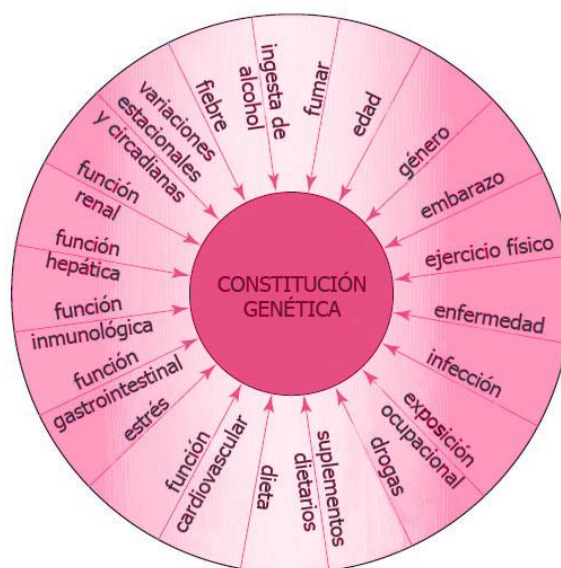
CONSTITUCIÓN GENÉTICA

fumar
edad
género
embarazo
ejercicio físico
enfermedad
infección
exposición ocupacional
drogas
suplementos dietarios
dieta
función cardiovascular
estrés
función gastrointestinal
función inmunológica
función hepática
función renal
variaciones estacionales y circadianas
fiebre
ingesta de alcohol